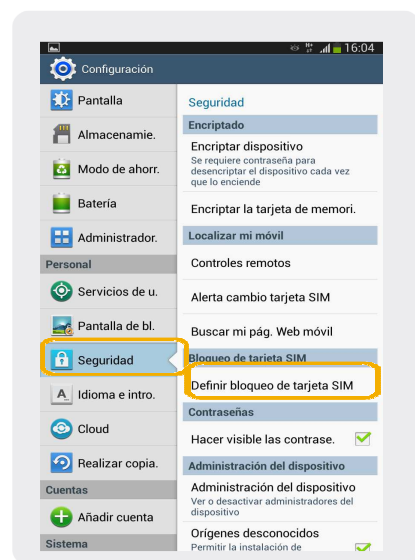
16:04
Configuración
Pantalla
Almacenamie.
Modo de ahorr.
Batería
Administrador.
Personal
Servicios de u.
Pantalla de bl.
Seguridad
Idioma e intro.
Cloud
Realizar copia.
Cuentas
Añadir cuenta
Sistema

Seguridad
Encriptado
Encriptar dispositivo
Se requiere contraseña para desencriptar el dispositivo cada vez que lo enciende
Encriptar la tarjeta de memori.
Localizar mi móvil
Controles remotos
Alerta cambio tarjeta SIM
Buscar mi pág. Web móvil
Bloqueo de tarjeta SIM
Definir bloqueo de tarjeta SIM
Contraseñas
Hacer visible las contrase.
Administración del dispositivo
Administración del dispositivo
Ver o desactivar administradores del dispositivo
Orígenes desconocidos
Permitir la instalación de